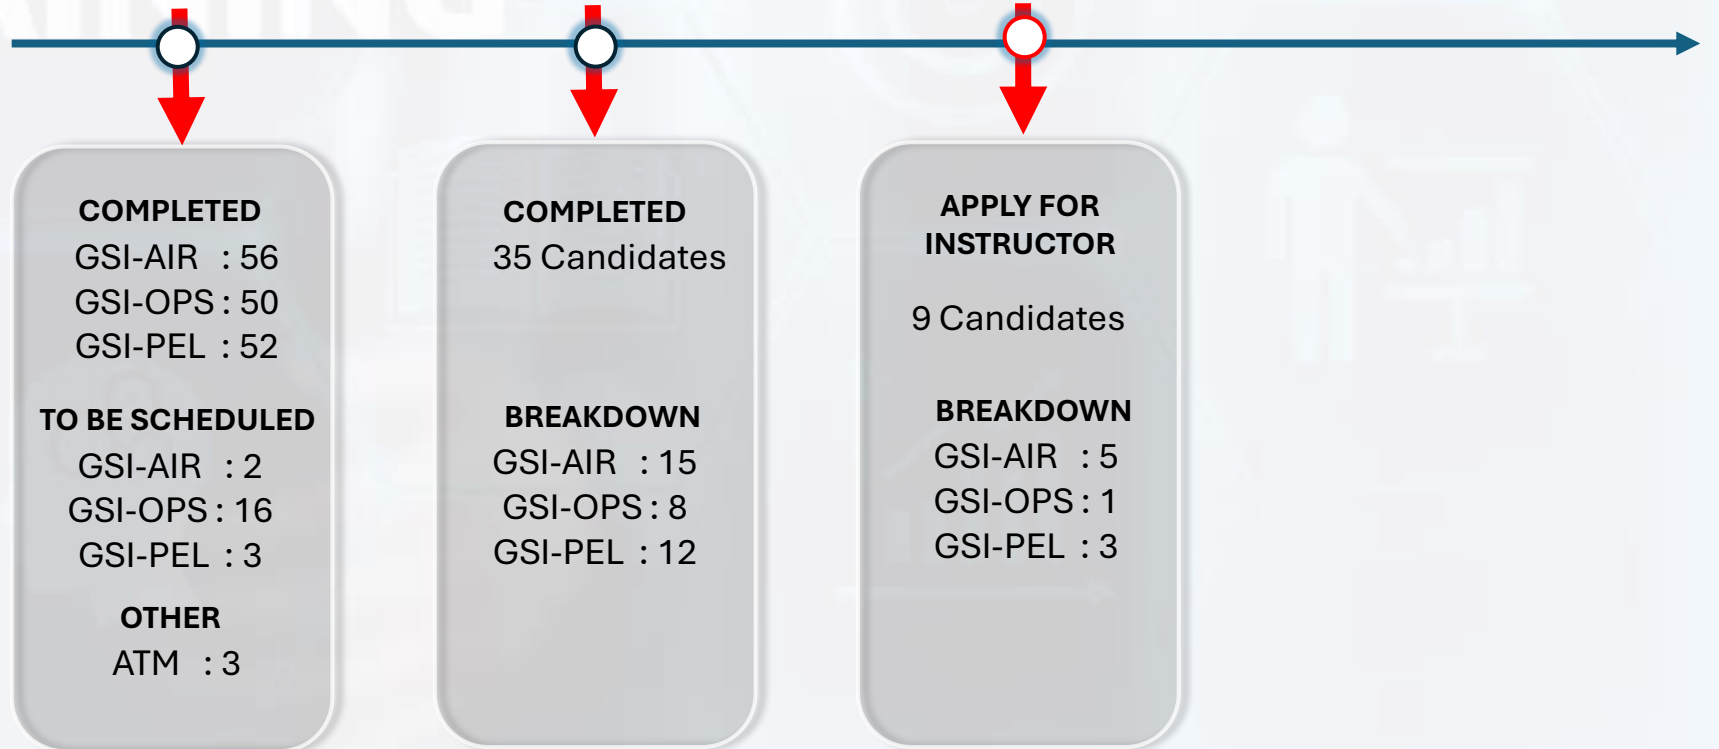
COMPLETED
GSI-AIR : 56
GSI-OPS : 50
GSI-PEL : 52

TO BE SCHEDULED
GSI-AIR : 2
GSI-OPS : 16
GSI-PEL : 3

OTHER
ATM : 3

COMPLETED
35 Candidates

BREAKDOWN
GSI-AIR : 15
GSI-OPS : 8
GSI-PEL : 12

APPLY FOR INSTRUCTOR

9 Candidates

BREAKDOWN
GSI-AIR : 5
GSI-OPS : 1
GSI-PEL : 3